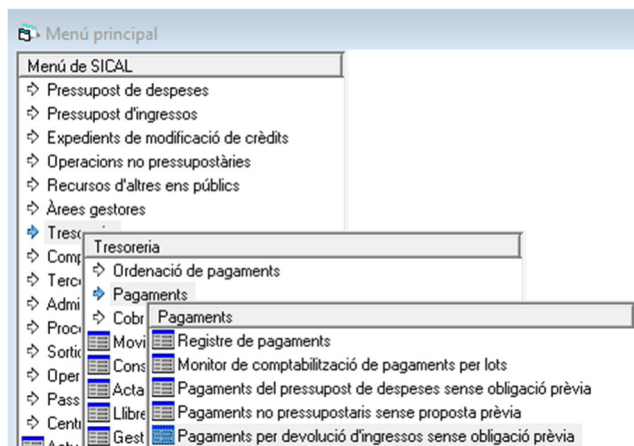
Menú principal

Menú de SICAL
Pressupost de despeses
Pressupost d'ingressos
Expedients de modificació de crèdits
Operacions no pressupostàries
Recursos d'altres ens públics
Àrees gestores
Tres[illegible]
Comp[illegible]
Terc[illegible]
Admi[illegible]
Proc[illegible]
Sortic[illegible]
Oper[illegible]
Pass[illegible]
Centi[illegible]
Actu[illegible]

Tresoreria
Ordenació de pagaments
Pagaments
Cobr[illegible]
Movi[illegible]
Cons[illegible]
Acta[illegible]
Llibre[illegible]
Gest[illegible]

Pagaments
Registre de pagaments
Monitor de comptabilització de pagaments per lots
Pagaments del pressupost de despeses sense obligació prèvia
Pagaments no pressupostaris sense proposta prèvia
Pagaments per devolució d'ingressos sense obligació prèvia